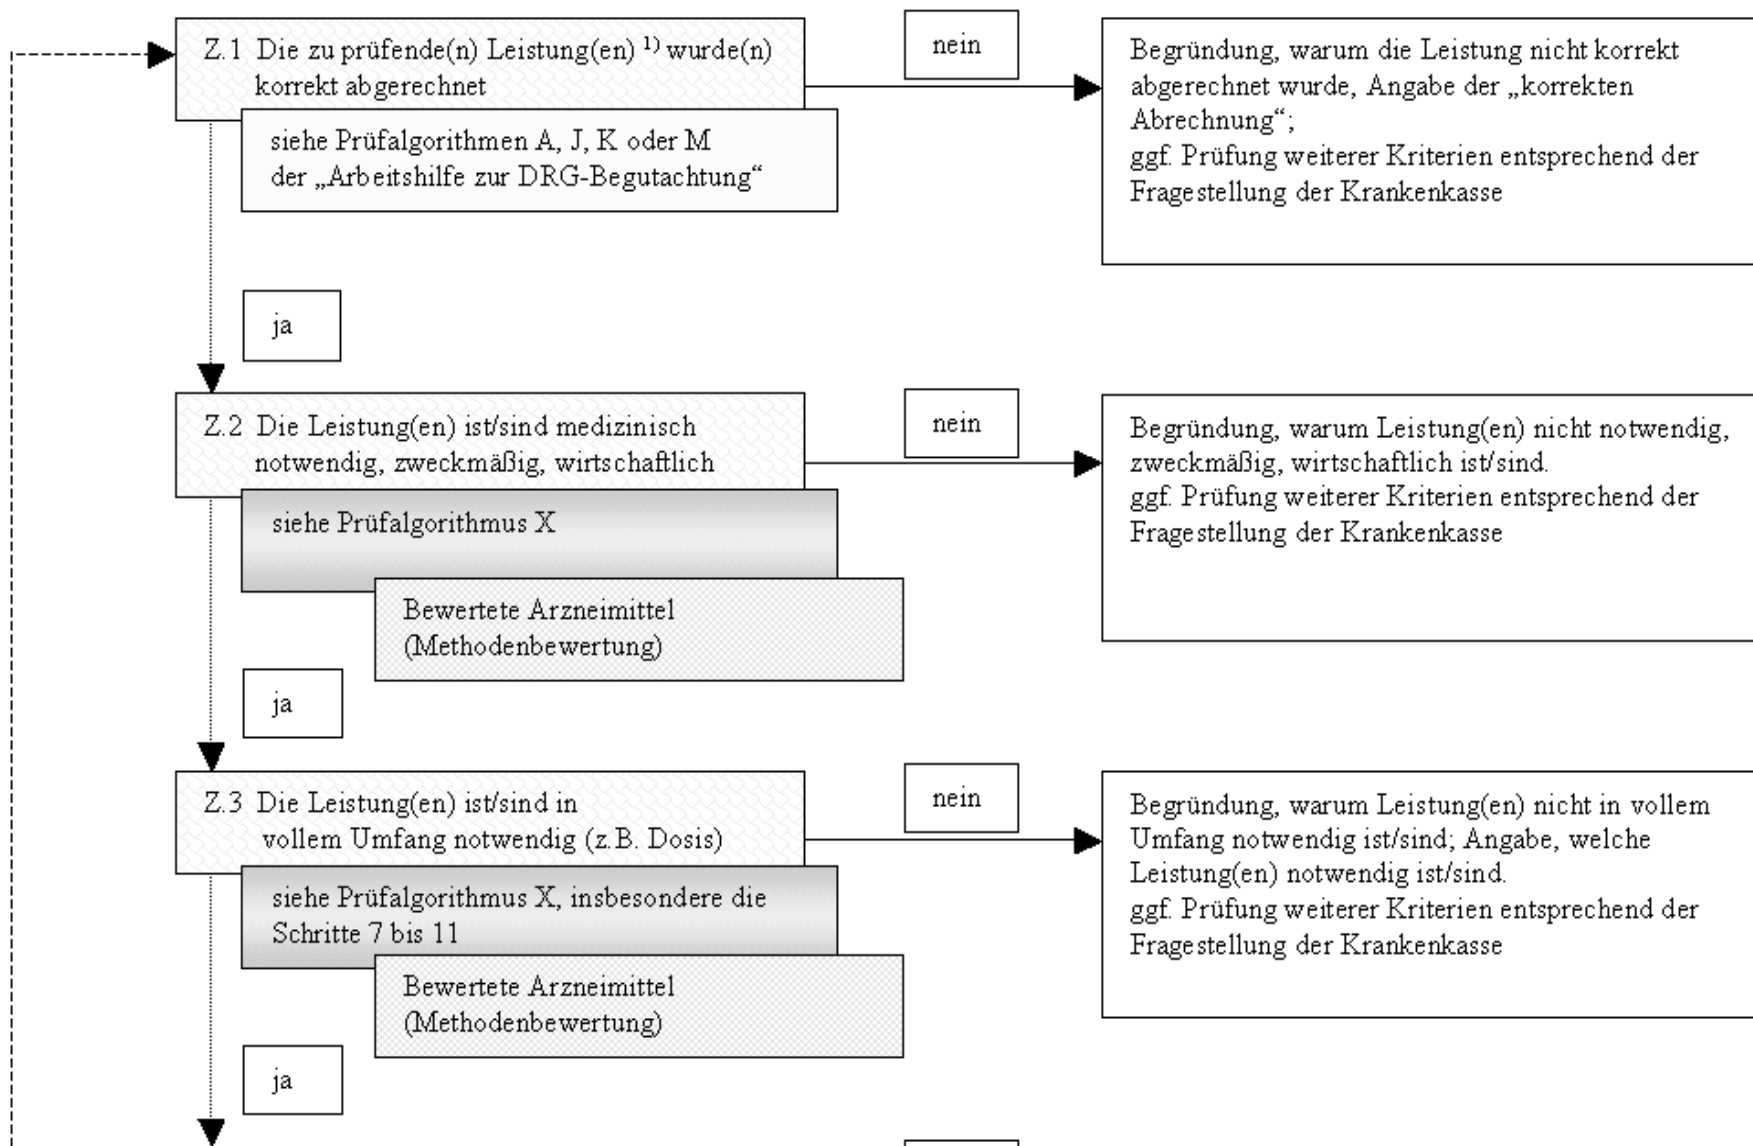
Z.1 Die zu prüfende(n) Leistung(en) $^{1)}$ wurde(n) korrekt abgerechnet

siehe Prüfalgorithmen A, J, K oder M der „Arbeitshilfe zur DRG-Begutachtung“

nein

Begründung, warum die Leistung nicht korrekt abgerechnet wurde, Angabe der „korrekten Abrechnung“;
ggf. Prüfung weiterer Kriterien entsprechend der Fragestellung der Krankenkasse

ja

Z.2 Die Leistung(en) ist/sind medizinisch notwendig, zweckmäßig, wirtschaftlich

siehe Prüfalgorithmus X

Bewertete Arzneimittel (Methodenbewertung)

nein

Begründung, warum Leistung(en) nicht notwendig, zweckmäßig, wirtschaftlich ist/sind.
ggf. Prüfung weiterer Kriterien entsprechend der Fragestellung der Krankenkasse

ja

Z.3 Die Leistung(en) ist/sind in vollem Umfang notwendig (z.B. Dosis)

siehe Prüfalgorithmus X, insbesondere die Schritte 7 bis 11

Bewertete Arzneimittel (Methodenbewertung)

nein

Begründung, warum Leistung(en) nicht in vollem Umfang notwendig ist/sind; Angabe, welche Leistung(en) notwendig ist/sind.
ggf. Prüfung weiterer Kriterien entsprechend der Fragestellung der Krankenkasse

ja